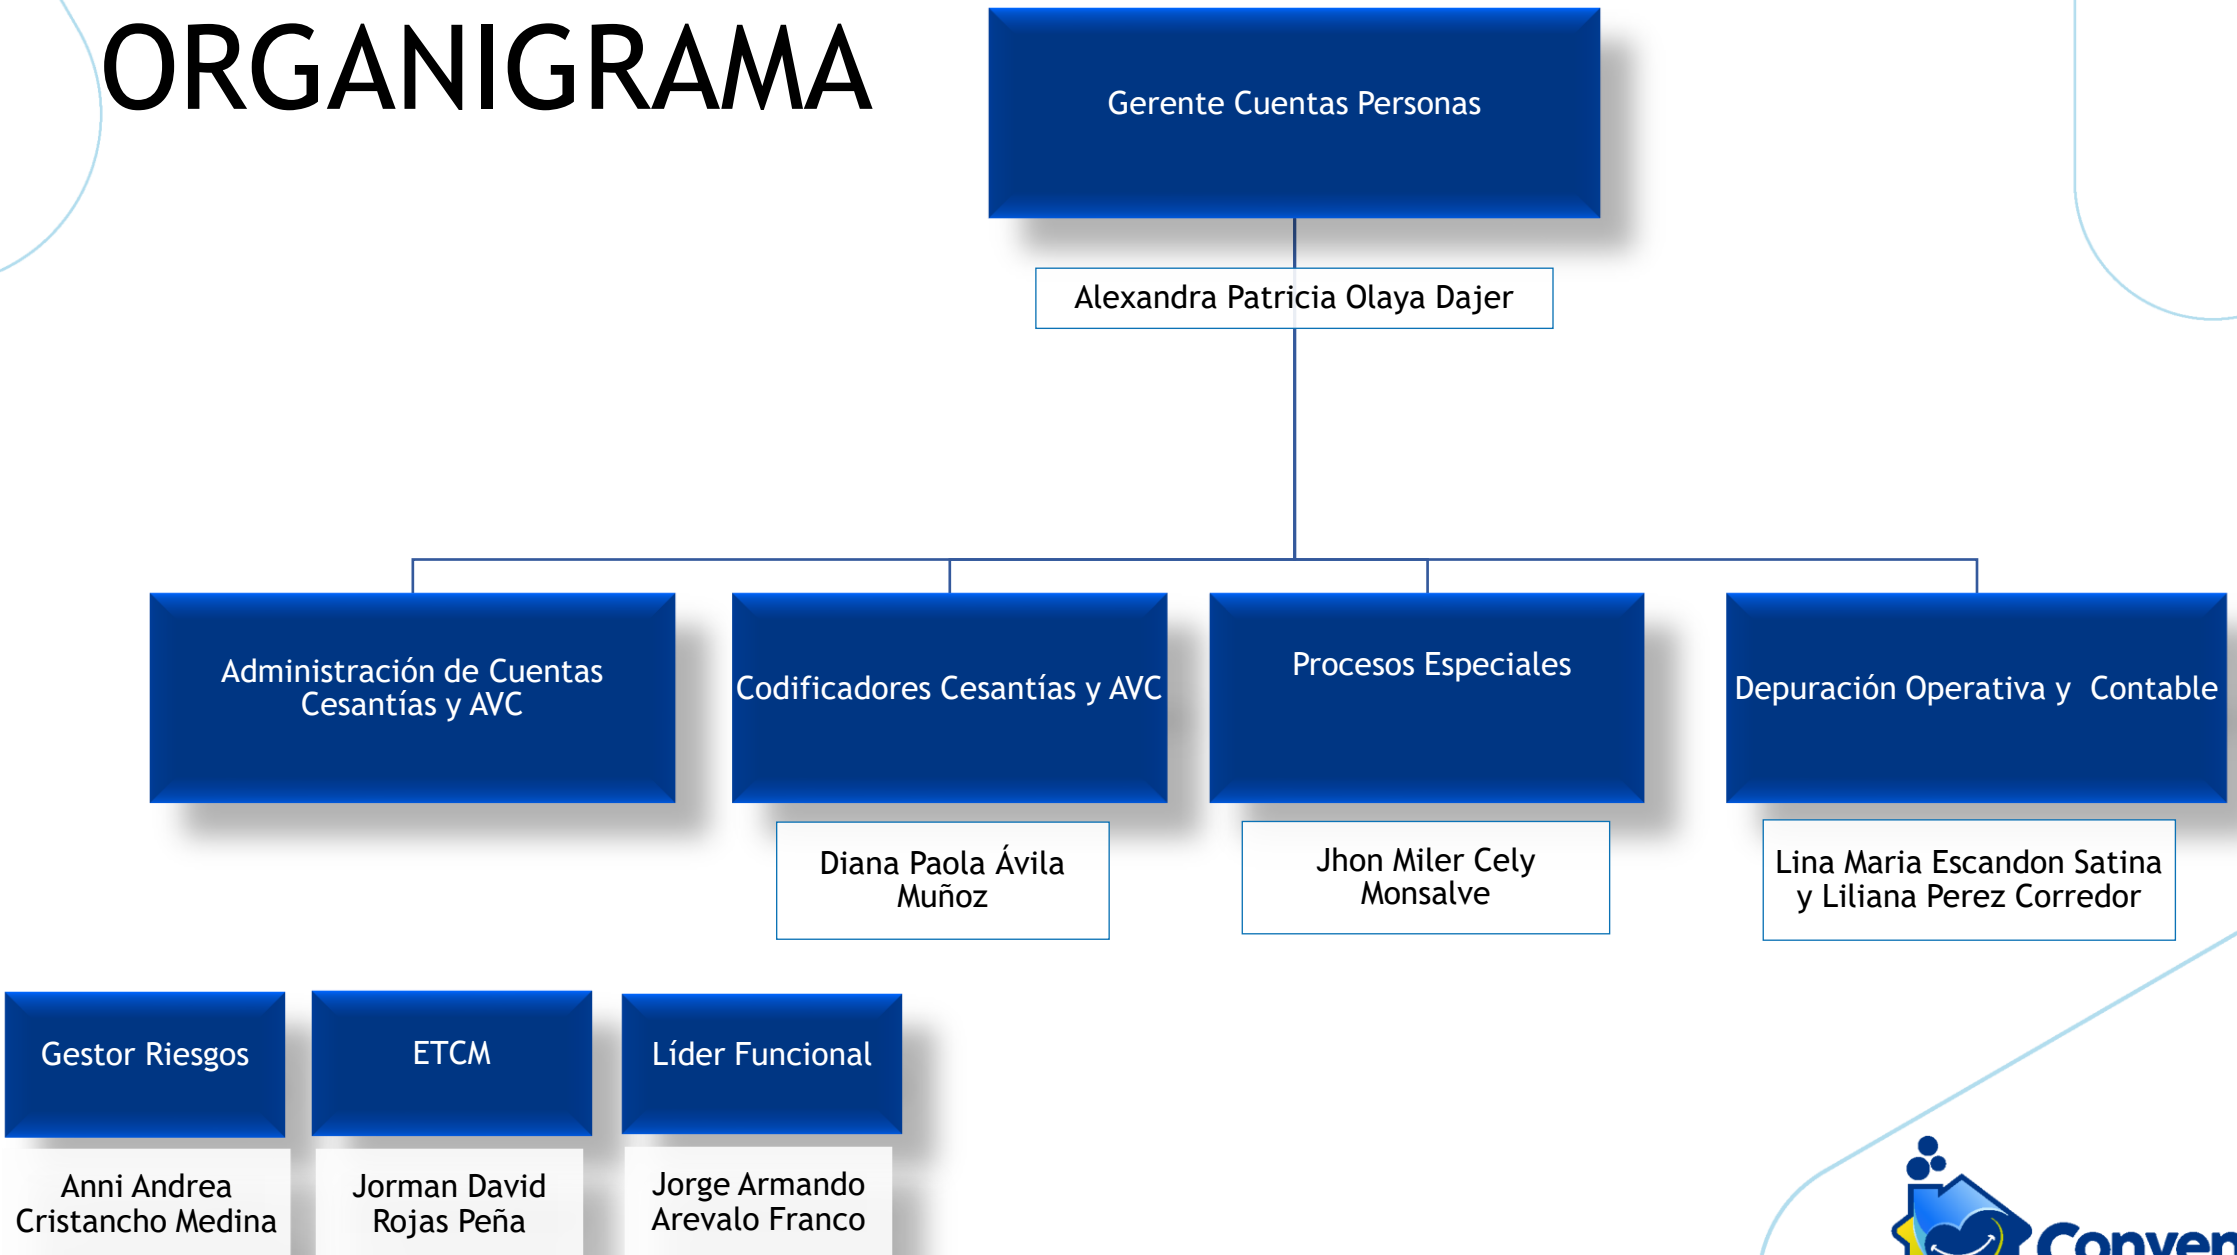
ORGANIGRAMA

Gerente Cuentas Personas

Alexandra Patricia Olaya Dajer

Administración de Cuentas Cesantías y AVC

Codificadores Cesantías y AVC

Diana Paola Ávila Muñoz

Procesos Especiales

Jhon Miler Cely Monsalve

Depuración Operativa y Contable

Lina Maria Escandon Satina y Liliana Perez Corredor

Gestor Riesgos

Anni Andrea Cristancho Medina

ETCM

Jorman David Rojas Peña

Líder Funcional

Jorge Armando Arevalo Franco

Conven